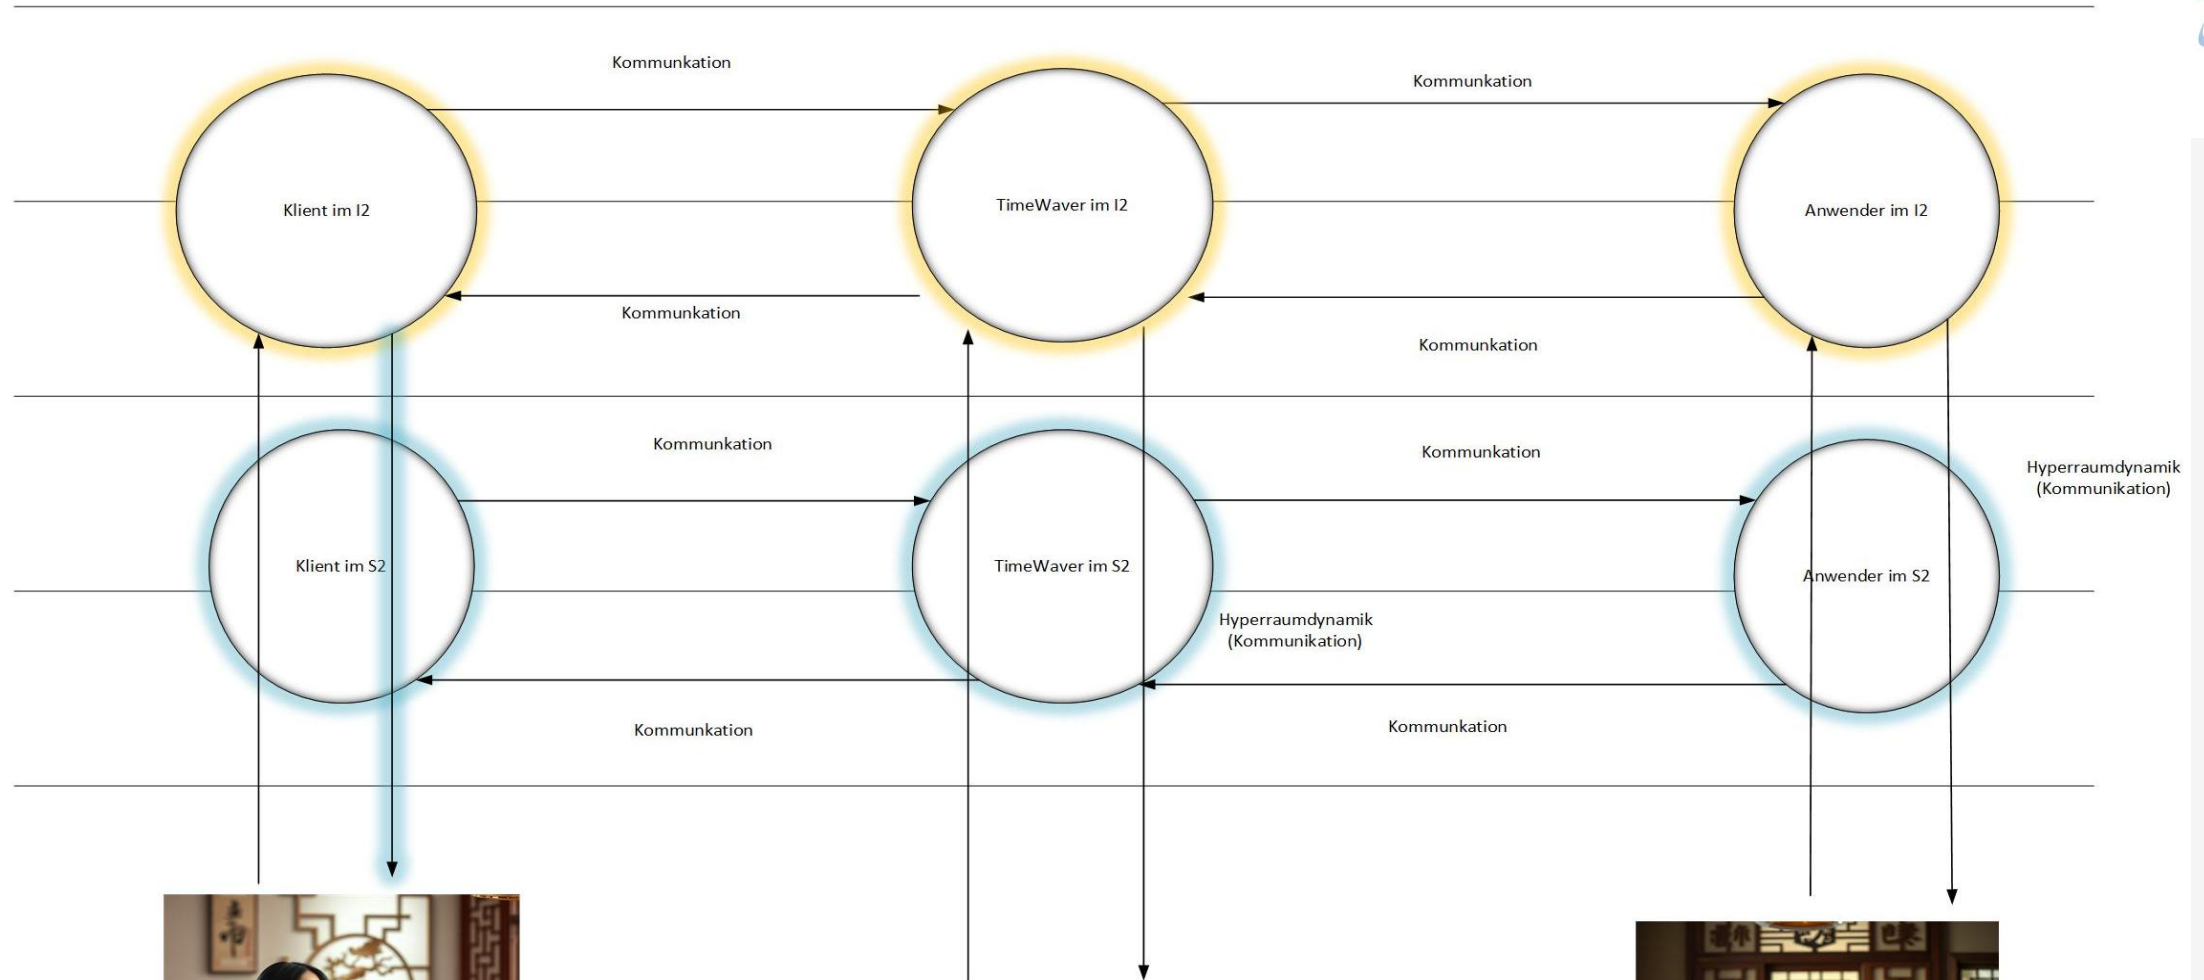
Kommunkation

Kommunkation

Klient im I2

TimeWaver im I2

Anwender im I2

Kommunkation

Kommunkation

Kommunkation

Kommunkation

Hyperraumdynamik (Kommunikation)

Klient im S2

TimeWaver im S2

Anwender im S2

Hyperraumdynamik (Kommunikation)

Kommunkation

Kommunkation